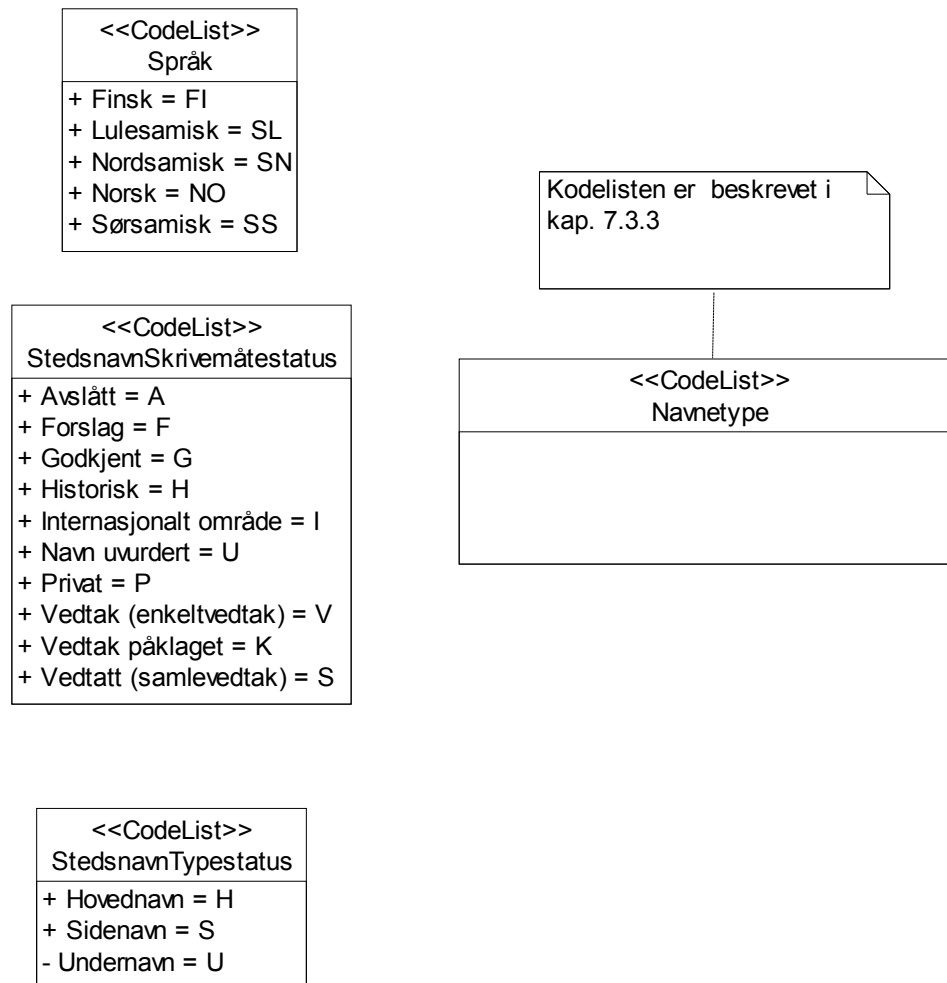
<<CodeList>>
Språk

+ Finsk = FI
+ Lulesamisk = SL
+ Nordsamisk = SN
+ Norsk = NO
+ Sørsamisk = SS

Kodelisten er beskrevet i kap. 7.3.3

<<CodeList>>
StedsnavnSkrivemåtestatus

+ Avslått = A
+ Forslag = F
+ Godkjent = G
+ Historisk = H
+ Internasjonalt område = I
+ Navn uvurdert = U
+ Privat = P
+ Vedtak (enkeltvedtak) = V
+ Vedtak påklaget = K
+ Vedtatt (samlevedtak) = S

<<CodeList>>
Navnetype

<<CodeList>>
StedsnavnTypestatus

+ Hovednavn = H
+ Sidenavn = S
- Undernavn = U